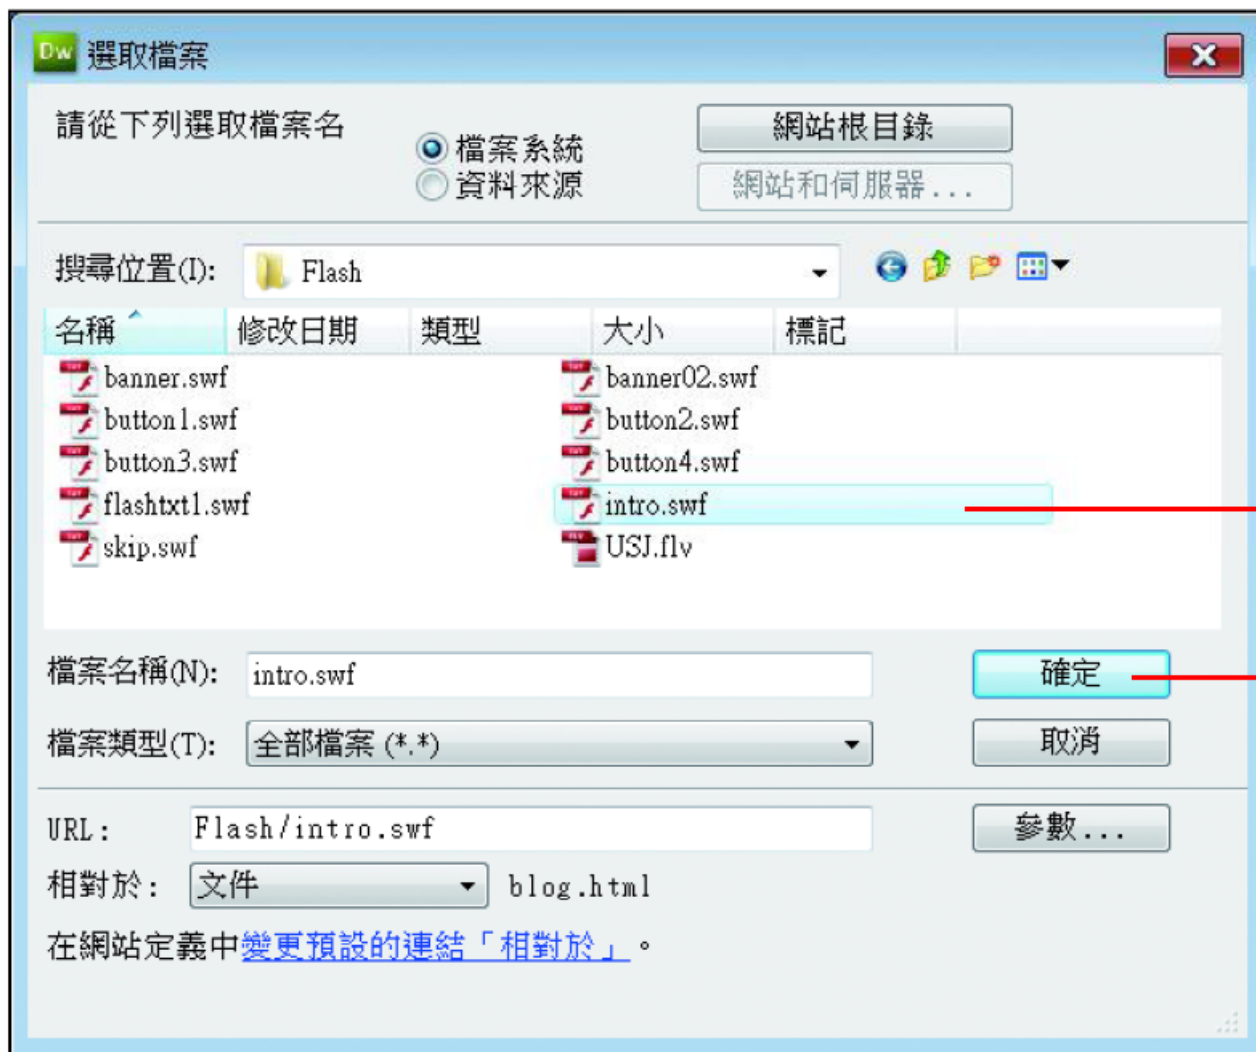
Dw 選取檔案

請從下列選取檔案名

檔案系統
資料來源

網站根目錄
網站和伺服器...

搜尋位置(I): Flash

| 名稱 | 修改日期 | 類型 | 大小 | 標記 |
|---|---|---|---|---|

banner.swf
button1.swf
button3.swf
flashtxt1.swf
skip.swf
banner02.swf
button2.swf
button4.swf
intro.swf
USJ.flv

檔案名稱(N): intro.swf
確定
檔案類型(T): 全部檔案 (*.*)
取消

URL: Flash/intro.swf
參數...
相對於: 文件 blog.html

在網站定義中變更預設的連結「相對於」。